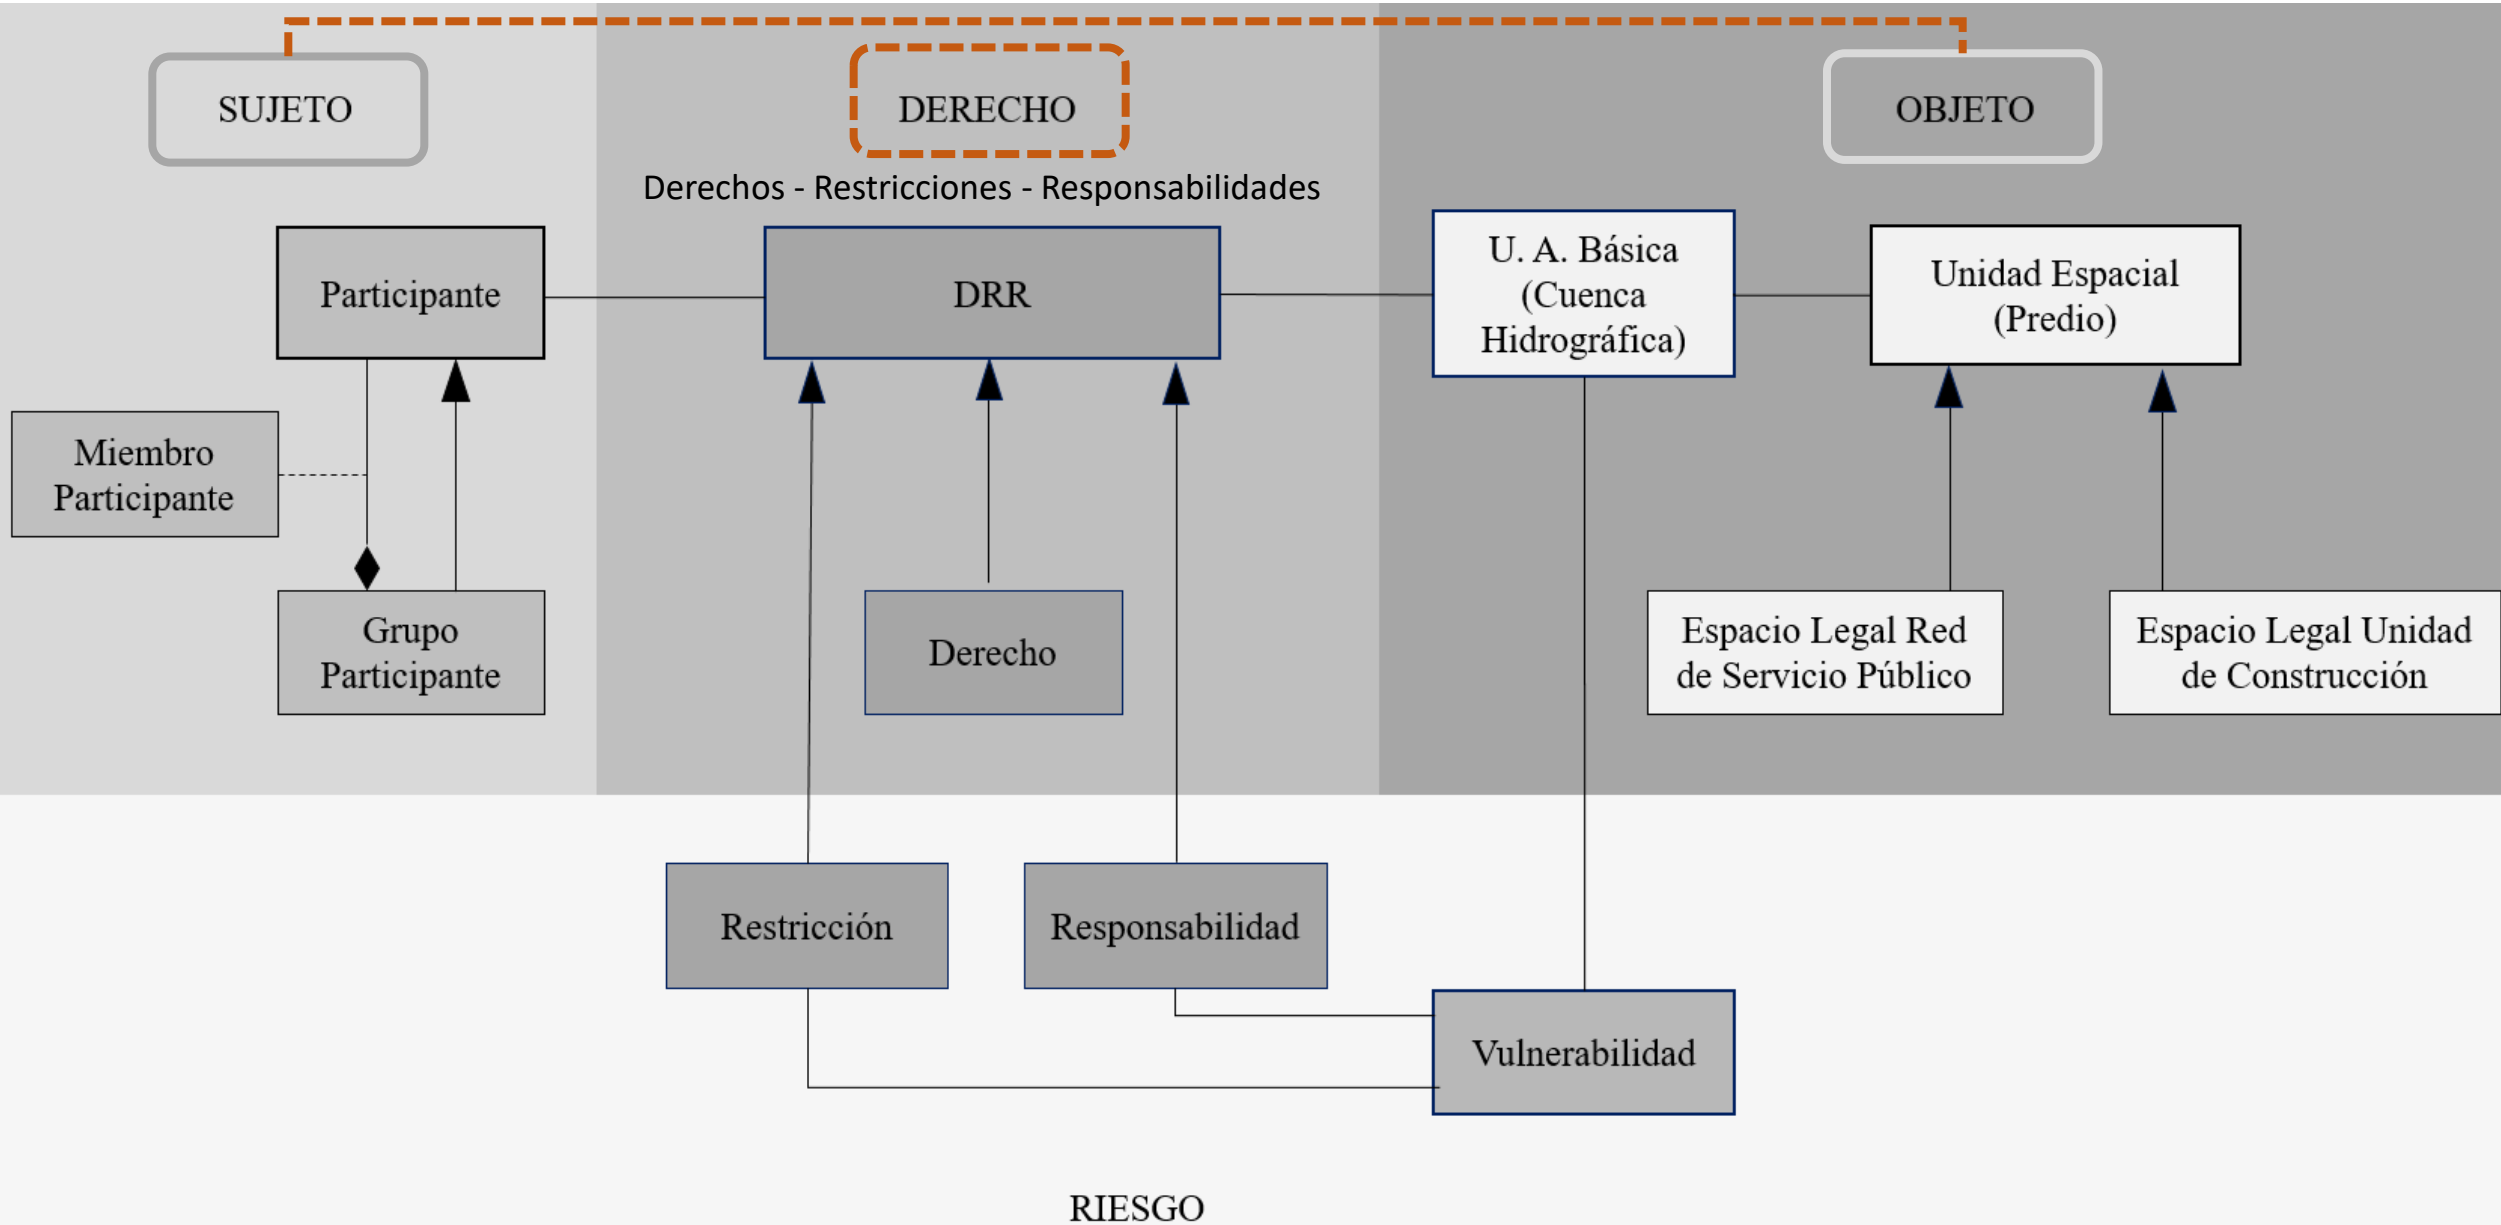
SUJETO

DERECHO

OBJETO

Derechos - Restricciones - Responsabilidades

Participante

DRR

U. A. Básica (Cuenca Hidrográfica)

Unidad Espacial (Predio)

Miembro Participante

Grupo Participante

Derecho

Espacio Legal Red de Servicio Público

Espacio Legal Unidad de Construcción

Restricción

Responsabilidad

Vulnerabilidad

RIESGO